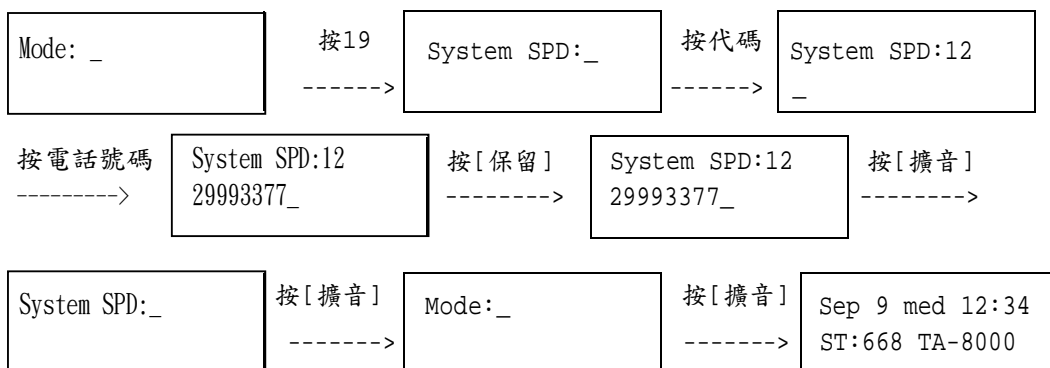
Mode: _

按19
------>

System SPD:_

按代碼
------>

System SPD:12
_

按電話號碼
--------->

System SPD:12
29993377_

按[保留]
-------->

System SPD:12
29993377_

按[擴音]
-------->

System SPD:_

按[擴音]
------->

Mode:_

按[擴音]
------->

Sep 9 med 12:34
ST:668 TA-8000